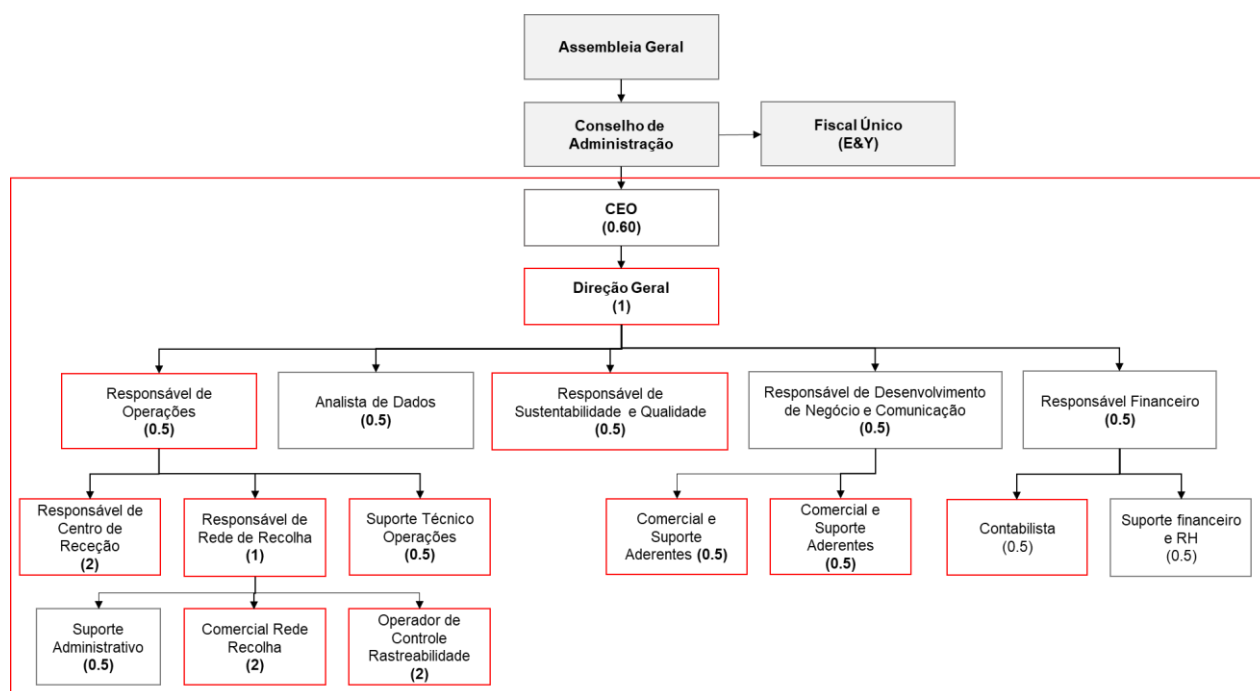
Assembleia Geral

Conselho de Administração

Fiscal Único (E&Y)

CEO (0.60)

Direção Geral (1)

Responsável de Operações (0.5)

Analista de Dados (0.5)

Responsável de Sustentabilidade e Qualidade (0.5)

Responsável de Desenvolvimento de Negócio e Comunicação (0.5)

Responsável Financeiro (0.5)

Responsável de Centro de Receção (2)

Responsável de Rede de Recolha (1)

Suporte Técnico Operações (0.5)

Comercial e Suporte Aderentes (0.5)

Comercial e Suporte Aderentes (0.5)

Contabilista (0.5)

Suporte financeiro e RH (0.5)

Suporte Administrativo (0.5)

Comercial Rede Recolha (2)

Operador de Controle Rastreabilidade (2)